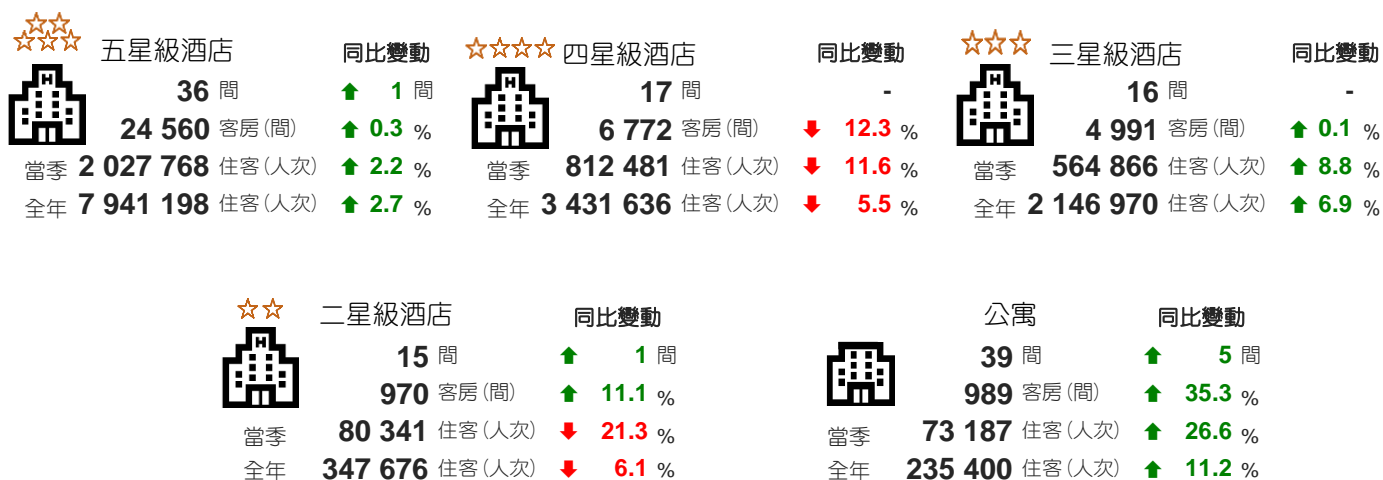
五星級酒店 同比變動
36 間 1 間
24 560 客房(間) 0.3 %
當季 2 027 768 住客(人次) 2.2 %
全年 7 941 198 住客(人次) 2.7 %

四星級酒店 同比變動
17 間 -
6 772 客房(間) 12.3 %
當季 812 481 住客(人次) 11.6 %
全年 3 431 636 住客(人次) 5.5 %

三星級酒店 同比變動
16 間 -
4 991 客房(間) 0.1 %
當季 564 866 住客(人次) 8.8 %
全年 2 146 970 住客(人次) 6.9 %

二星級酒店 同比變動
15 間 1 間
970 客房(間) 11.1 %
當季 80 341 住客(人次) 21.3 %
全年 347 676 住客(人次) 6.1 %

公寓 同比變動
39 間 5 間
989 客房(間) 35.3 %
當季 73 187 住客(人次) 26.6 %
全年 235 400 住客(人次) 11.2 %